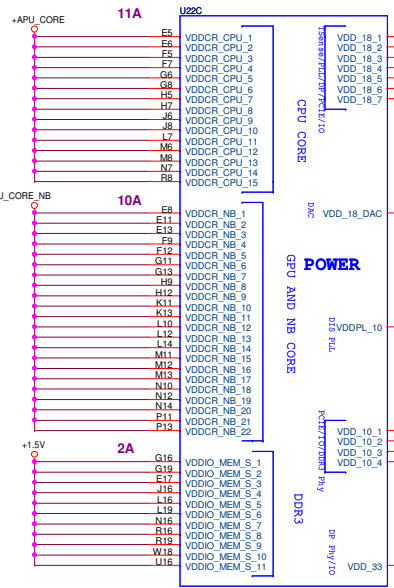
+APU_CORE
11A
U22C
E5 VDDCR_CPU_1
E6 VDDCR_CPU_2
F5 VDDCR_CPU_3
F7 VDDCR_CPU_4
G6 VDDCR_CPU_5
G8 VDDCR_CPU_6
H5 VDDCR_CPU_7
H7 VDDCR_CPU_8
J6 VDDCR_CPU_9
J8 VDDCR_CPU_10
L7 VDDCR_CPU_11
M6 VDDCR_CPU_12
M8 VDDCR_CPU_13
N7 VDDCR_CPU_14
R8 VDDCR_CPU_15
CPU CORE
Isense/PLL/DP/PCIE/IO
VDD_18_1
VDD_18_2
VDD_18_3
VDD_18_4
VDD_18_5
VDD_18_6
VDD_18_7
DAC
VDD_18_DAC
POWER
J_CORE_NB
10A
E8 VDDCR_NB_1
E11 VDDCR_NB_2
E13 VDDCR_NB_3
F9 VDDCR_NB_4
F12 VDDCR_NB_5
G11 VDDCR_NB_6
G13 VDDCR_NB_7
H9 VDDCR_NB_8
H12 VDDCR_NB_9
K11 VDDCR_NB_10
K13 VDDCR_NB_11
L10 VDDCR_NB_12
L12 VDDCR_NB_13
L14 VDDCR_NB_14
M11 VDDCR_NB_15
M12 VDDCR_NB_16
M13 VDDCR_NB_17
N10 VDDCR_NB_18
N12 VDDCR_NB_19
N14 VDDCR_NB_20
P11 VDDCR_NB_21
P13 VDDCR_NB_22
GPU AND NB CORE
DIS PLL
VDDPL_10
PCIE/IO/DDR3 Phy
VDD_10_1
VDD_10_2
VDD_10_3
VDD_10_4
+1.5V
2A
G16 VDDIO_MEM_S_1
G19 VDDIO_MEM_S_2
E17 VDDIO_MEM_S_3
J16 VDDIO_MEM_S_4
L16 VDDIO_MEM_S_5
L19 VDDIO_MEM_S_6
N16 VDDIO_MEM_S_7
R16 VDDIO_MEM_S_8
R19 VDDIO_MEM_S_9
W18 VDDIO_MEM_S_10
U16 VDDIO_MEM_S_11
DDR3
DP Phy/IO
VDD_33